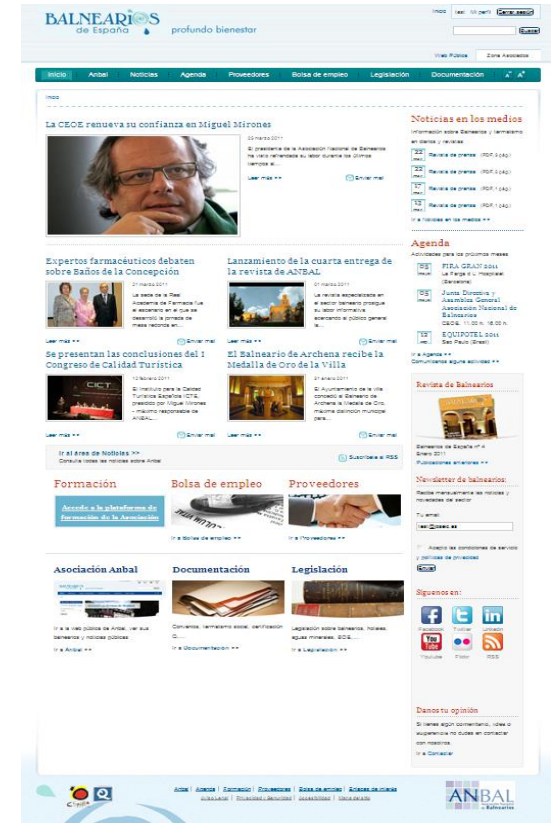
BALNEARIOS de España profundo bienestar

Inicio | Mi perfil | Cerrar sesión

Buscar

Web Pública | Zona Asociados

Inicio | Anbal | Noticias | Agenda | Proveedores | Bolsa de empleo | Legislación | Documentación

Inicio

La CEOE renueva su confianza en Miguel Mirones

23 marzo 2011

El presidente de la Asociación Nacional de Balnearios ha visto refrendada su labor durante los últimos tiempos al...

Leer más >> | Enviar mail

Noticias en los medios

Información sobre Balnearios y termalismo en diarios y revistas

Revista de prensa (PDF, 5 pág.)

Revista de prensa (PDF, 6 pág.)

Revista de prensa (PDF, 1 pág.)

Revista de prensa (PDF, 4 pág.)

Ir a Noticias en los medios >>

Agenda

Actividades para los próximos meses

FIRA GRAN 2011
La Farga y L'Hospitalet (Barcelona)

Junta Directiva y Asamblea General Asociación Nacional de Balnearios
CEOE, 11.30 h. 16.00 h.

EQUIPOTEL 2011
Sao Paulo (Brasil)

Ir a Agenda >>
Comunícanos alguna actividad >>

Expertos farmacéuticos debaten sobre Baños de la Concepción

21 marzo 2011

La sede de la Real Academia de Farmacia fue el escenario en el que se desarrolló la jornada de mesa redonda en...

Leer más >> | Enviar mail

Lanzamiento de la cuarta entrega de la revista de ANBAL

01 marzo 2011

La revista especializada en el sector balneario prosigue su labor informativa acercando al público general la...

Leer más >> | Enviar mail

Se presentan las conclusiones del I Congreso de Calidad Turística

12 febrero 2011

El Instituto para la Calidad Turística Española (ICTE), presidido por Miguel Mirones - máximo responsable de ANBAL...

Leer más >> | Enviar mail

El Balneario de Archena recibe la Medalla de Oro de la Villa

01 enero 2011

El Ayuntamiento de la villa concedió al Balneario de Archena la Medalla de Oro, máxima distinción municipal para...

Leer más >> | Enviar mail

Ir al área de Noticias >>
Consulta todas las noticias sobre Anbal

Suscríbete al RSS

Revista de Balnearios

Balnearios de España nº 4
Enero 2011
Publicaciones anteriores >>

Formación

Accede a la plataforma de formación de la Asociación

Bolsa de empleo

Ir a Bolsa de empleo >>

Proveedores

Ir a Proveedores >>

Newsletter de balnearios

Recibe mensualmente las noticias y novedades del sector

Tu email:

Acepto las condiciones de servicio y políticas de privacidad

Enviar

Asociación Anbal

Ir a la web pública de Anbal, ver sus balnearios y noticias públicas

Ir a Anbal >>

Documentación

Convenios, termalismo social, certificación Q,...

Ir a Documentación >>

Legislación

Legislación sobre balnearios, hoteles, aguas minerales, BOE,...

Ir a Legislación >>

Síguenos en:

Facebook | Twitter | LinkedIn

Youtube | Flickr | RSS

Danos tu opinión

Si tienes algún comentario, idea o sugerencia no dudes en contactar con nosotros.

Ir a Contactar

Anbal | Agenda | Formación | Proveedores | Bolsa de empleo | Enlaces de interés

Aviso Legal | Privacidad y Seguridad | Accesibilidad | Mapa del sitio

ANBAL Balnearios